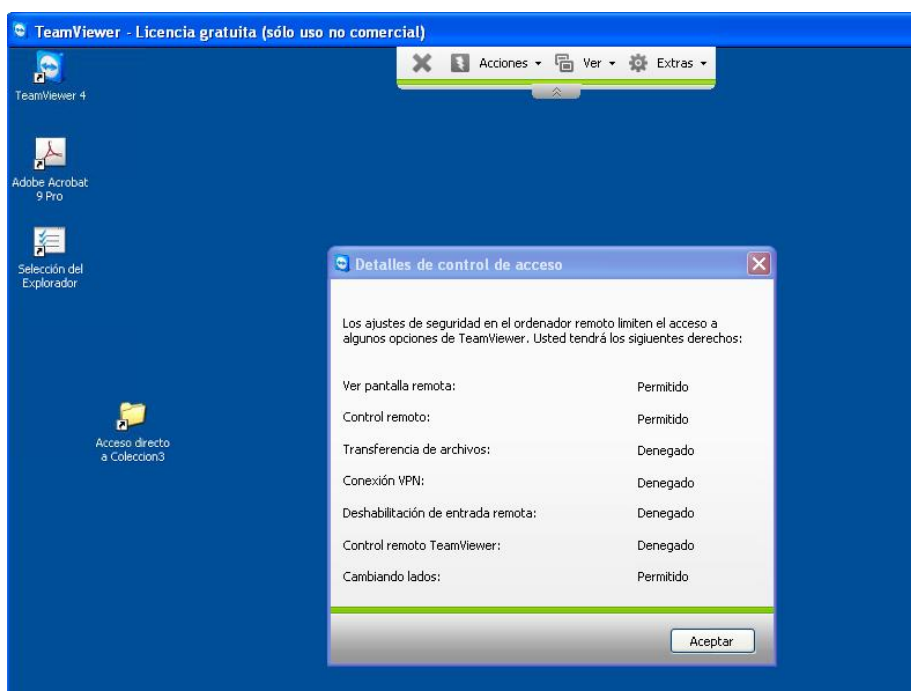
TeamViewer - Licencia gratuita (sólo uso no comercial)

Acciones ▾ Ver ▾ Extras ▾

TeamViewer 4

Adobe Acrobat 9 Pro

Selección del Explorador

Acceso directo a Coleccion3

Detalles de control de acceso

Los ajustes de seguridad en el ordenador remoto limiten el acceso a algunos opciones de TeamViewer. Usted tendrá los siguientes derechos:

| | |
|---|---|
| Ver pantalla remota: | Permitido |
| Control remoto: | Permitido |
| Transferencia de archivos: | Denegado |
| Conexión VPN: | Denegado |
| Deshabilitación de entrada remota: | Denegado |
| Control remoto TeamViewer: | Denegado |
| Cambiando lados: | Permitido |

Aceptar